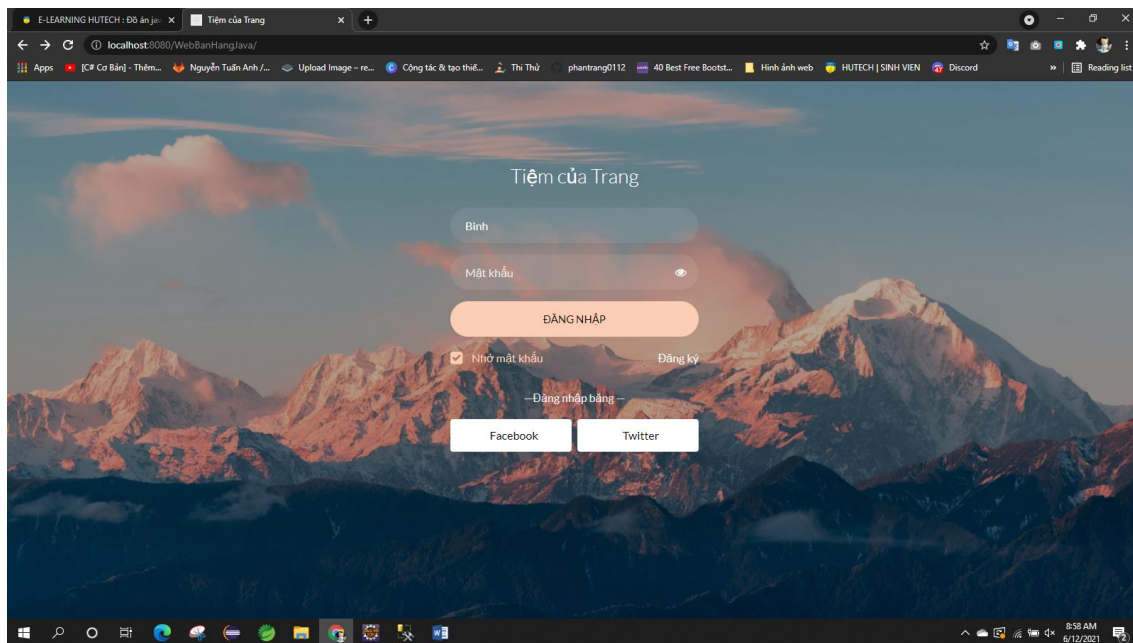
E-LEARNING HUTECH : Đồ án java ×
Tiệm của Trang ×
+

localhost:8080/WebBanHangJava/

Apps
[C# Cơ Bản] - Thêm...
Nguyễn Tuấn Anh /...
Upload Image – re...
Cộng tác & tạo thiế...
Thi Thử
phantrang0112
40 Best Free Bootst...
Hình ảnh web
HUTECH | SINH VIEN
Discord
»
Reading list

Tiệm của Trang

Bình

Mật khẩu

ĐĂNG NHẬP

Nhớ mật khẩu
Đăng ký

—Đăng nhập bằng—

Facebook
Twitter

8:58 AM
6/12/2021